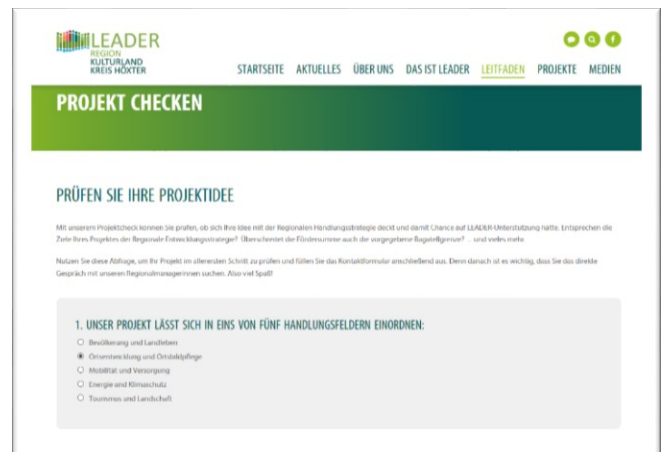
LEADER
REGION
KULTURLAND
KREIS HÖXTER

STARTSEITE AKTUELLES ÜBER UNS DAS IST LEADER LEITFADEN PROJEKTE MEDIEN

PROJEKT CHECKEN

PRÜFEN SIE IHRE PROJEKTIDEE

Mit unserem Projektcheck können Sie prüfen, ob sich Ihre Idee mit der Regionalen Handlungsstrategie deckt und damit Chance auf LEADER-Unterstützung hätte. Entsprechen die Ziele Ihres Projektes der Regionale Entwicklungsstrategie? Überschreitet der Fördersumme auch der vorgegebene Bagatellgrenze? ... und vieles mehr.

Nutzen Sie diese Abfrage, um Ihr Projekt im allerersten Schritt zu prüfen und füllen Sie das Kontaktformular anschließend aus. Denn danach ist es wichtig, dass Sie das direkte Gespräch mit unseren Regionalmanagerinnen suchen. Also viel Spaß!

1. UNSER PROJEKT LÄSST SICH IN EINS VON FÜNF HANDLUNGSFELDERN EINORDNEN:

Bevölkerung und Landleben
Ortsentwicklung und Ortsbildpflege
Mobilität und Versorgung
Energie und Klimaschutz
Tourismus und Landschaft